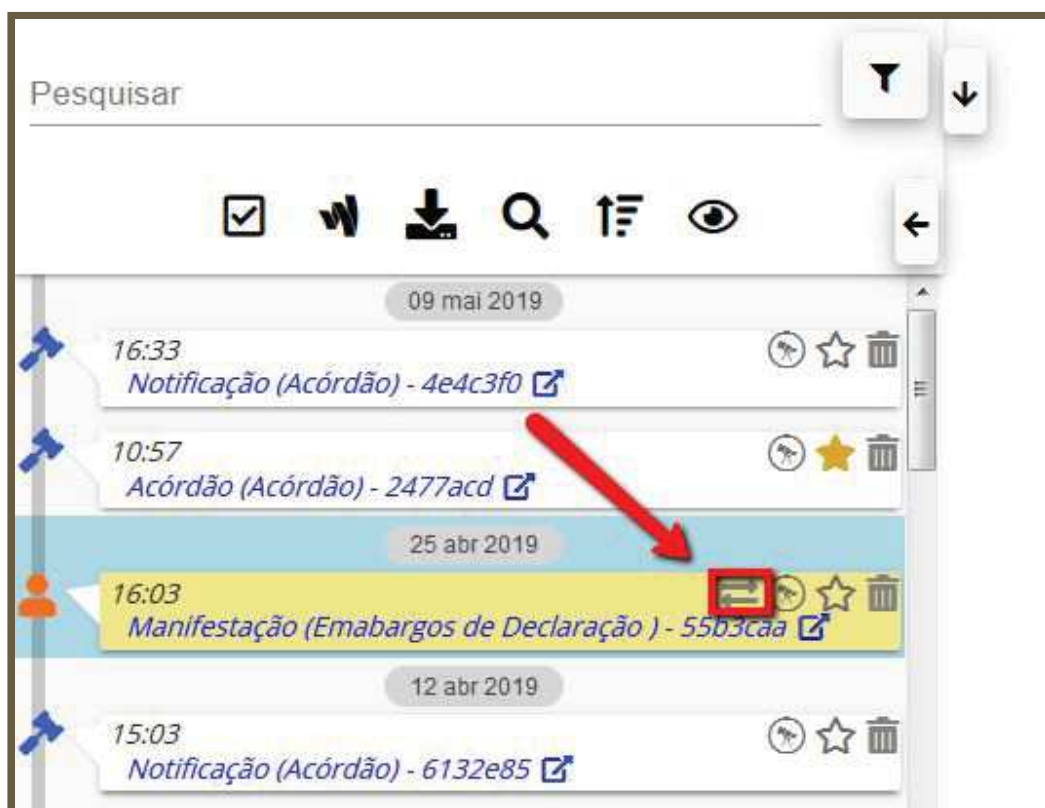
Pesquisar

09 mai 2019

16:33
Notificação (Acórdão) - 4e4c3f0

10:57
Acórdão (Acórdão) - 2477acd

25 abr 2019

16:03
Manifestação (Emabargos de Declaração ) - 55b3caa

12 abr 2019

15:03
Notificação (Acórdão) - 6132e85